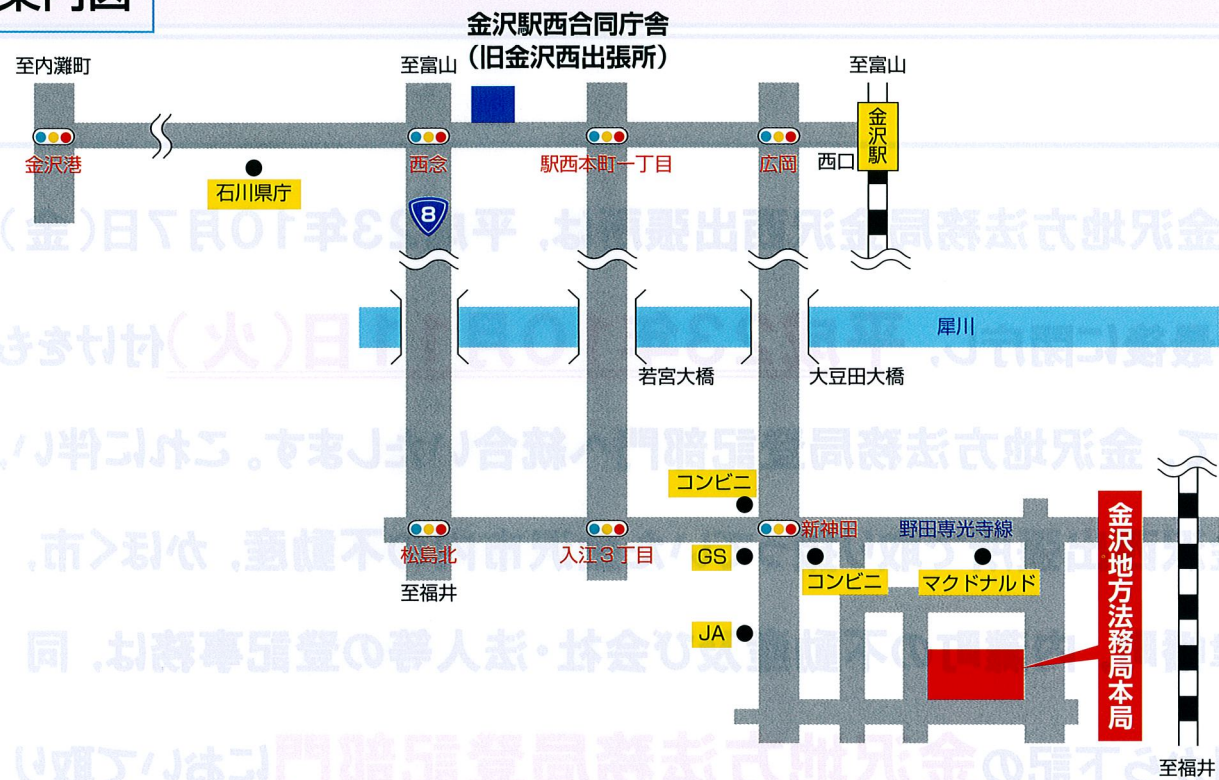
案内図

金沢駅西合同庁舎
(旧金沢西出張所)

至内灘町

至富山

至富山

金沢駅

西口

金沢港

西念

駅西本町一丁目

広岡

石川県庁

8

犀川

若宮大橋

大豆田大橋

コンビニ

松島北

入江３丁目

新神田

野田専光寺線

GS

コンビニ

マクドナルド

至福井

JA

金沢地方法務局本局

至福井

金沢地方法務局金沢西出張所は、平成23年10月7日(金)
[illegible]日(火)付けをも
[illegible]金沢地方法務局登記部門へ統合いたします。これに伴い、
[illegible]市の不動産、かほく市、
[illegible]の不動産及び会社・法人等の登記事務は、同
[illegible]金沢地方法務局登記部門において取り